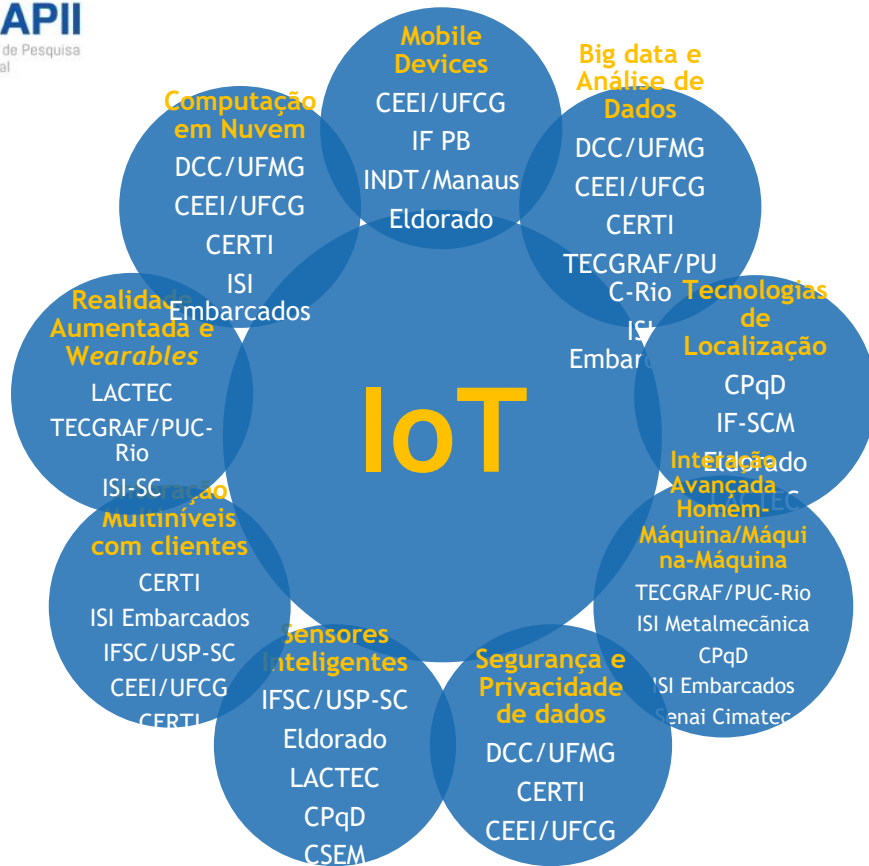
APII
de Pesquisa
al

Mobile Devices
CEEI/UFCG
IF PB
INDT/Manaus
Eldorado

Big data e Análise de Dados
DCC/UFMG
CEEI/UFCG
CERTI
TECGRAF/PUC-Rio
ISI Embarc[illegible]

Computação em Nuvem
DCC/UFMG
CEEI/UFCG
CERTI
ISI Embarcados

Tecnologias de Localização
CPqD
IF-SCM
Eldorado
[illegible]EC

Realidade Aumentada e Wearables
LACTEC
TECGRAF/PUC-Rio
ISI-SC

IoT

Interação Avançada Homem-Máquina/Máquina-Máquina
TECGRAF/PUC-Rio
ISI Metalmecânica
CPqD
ISI Embarcados
Senai Cimatec

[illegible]ração Multiníveis com clientes
CERTI
ISI Embarcados
IFSC/USP-SC
CEEI/UFCG
CERTI

Sensores Inteligentes
IFSC/USP-SC
Eldorado
LACTEC
CPqD
CSEM

Segurança e Privacidade de dados
DCC/UFMG
CERTI
CEEI/UFCG